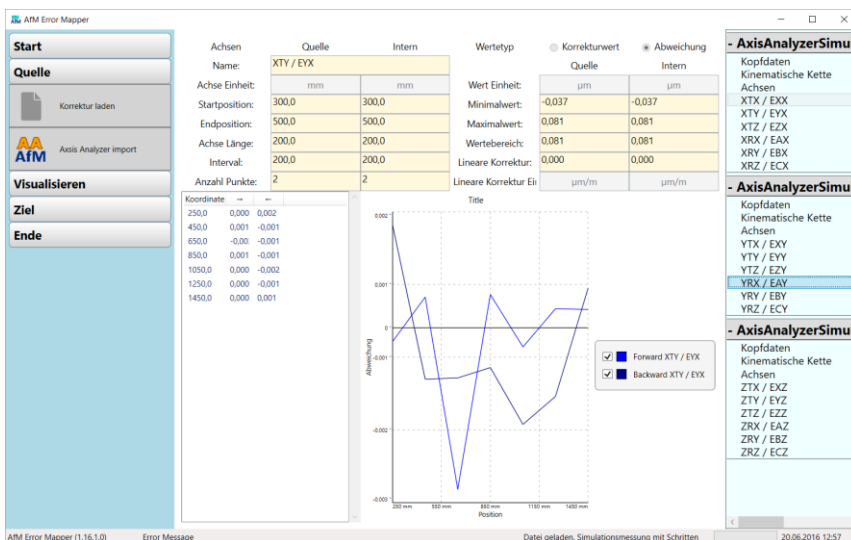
AfM Error Mapper

Start
Quelle
Korrektur laden
AA AfM Axis Analyzer import
Visualisieren
Ziel
Ende

| Achsen | Quelle | Intern |
|---|---|---|
| Name: | XTY / EYX | |
| Achse Einheit: | mm | mm |
| Startposition: | 300,0 | 300,0 |
| Endposition: | 500,0 | 500,0 |
| Achse Länge: | 200,0 | 200,0 |
| Interval: | 200,0 | 200,0 |
| Anzahl Punkte: | 2 | 2 |

Wertetyp Korrekturwert Abweichung

| | Quelle | Intern |
|---|---|---|
| Wert Einheit: | µm | µm |
| Minimalwert: | -0,037 | -0,037 |
| Maximalwert: | 0,081 | 0,081 |
| Wertebereich: | 0,081 | 0,081 |
| Lineare Korrektur: | 0,000 | 0,000 |
| Lineare Korrektur Ei | µm/m | µm/m |

| Koordinate | → | ← |
|---|---|---|
| 250,0 | 0,000 | 0,002 |
| 450,0 | 0,001 | -0,001 |
| 650,0 | -0,00 | -0,001 |
| 850,0 | 0,001 | -0,001 |
| 1050,0 | 0,000 | -0,002 |
| 1250,0 | 0,000 | -0,001 |
| 1450,0 | 0,000 | 0,001 |

Title
0,002
0,001
0
-0,001
-0,002
-0,003
Abweichung
250 mm 550 mm 850 mm 1150 mm 1450 mm
Position
Forward XTY / EYX
Backward XTY / EYX

- AxisAnalyzerSimu
Kopfdaten
Kinematische Kette
XTX / EXX
XTY / EYX
XTZ / EZX
XRX / EAX
XRY / EBX
XRZ / ECX

- AxisAnalyzerSimu
Kopfdaten
Kinematische Kette
Achsen
YTX / EXY
YTY / EYY
YTZ / EZY
YRX / EAY
YRY / EBY
YRZ / ECY

- AxisAnalyzerSimu
Kopfdaten
Kinematische Kette
Achsen
ZTX / EXZ
ZTY / EYZ
ZTZ / EZZ
ZRX / EAZ
ZRY / EBZ
ZRZ / ECZ

AfM Error Mapper (1.16.1.0) Error Message Datei geladen. Simulationsmessung mit Schritten 20.06.2016 12:57